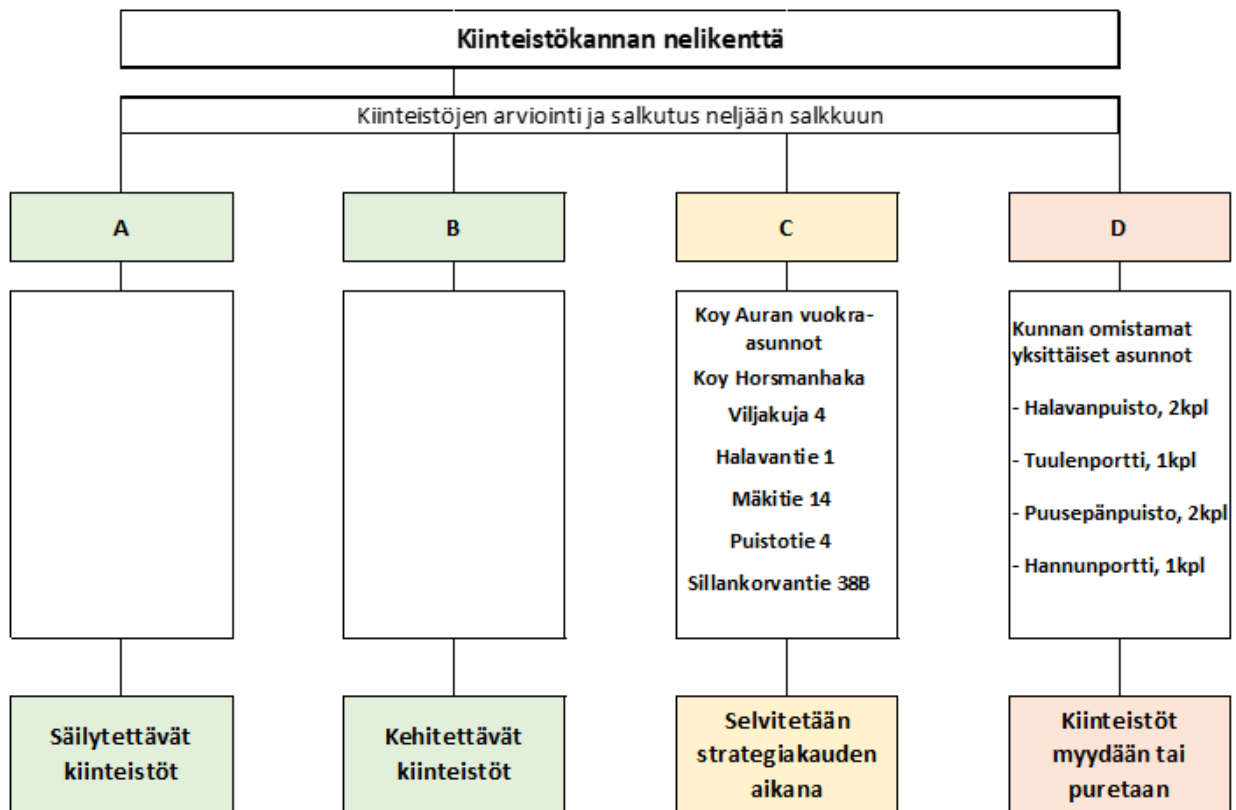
Kiinteistökannan nelikenttä

Kiinteistöjen arviointi ja salkutus neljään salkkuun

A

B

C

D

Koy Auran vuokra-asunnot
Koy Horsmanhaka
Viljakuja 4
Halavantie 1
Mäkitie 14
Puistotie 4
Sillankorvantie 38B

Kunnan omistamat yksittäiset asunnot
- Halavanpuisto, 2kpl
- Tuulenportti, 1kpl
- Puusepänpuisto, 2kpl
- Hannunportti, 1kpl

Säilytettävät kiinteistöt

Kehitettävät kiinteistöt

Selvitetään strategiakauden aikana

Kiinteistöt myydään tai puretaan